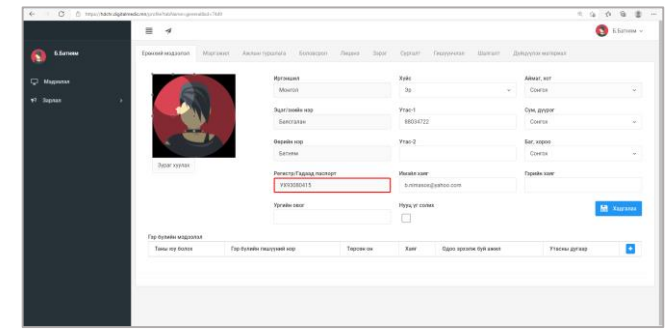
https://hitchi.digitalmedic.mn/profile/hasharun-general/id=7449

Б.Батчимэг

Б.Батчимэг

Мэдээлэл

Зөрлөг

Ерөнхий мэдээлэл | Мэргэжил | Ажлын туршлага | Боловсрол | Лиценз | Зэрэг | Сургалт | Гавьяа шагнал | Шалгалт | Дэлгэрэнгүй материал

Зураг хуулах

Иргэншил
Монгол

Хүйс
Эм

Аймаг, хот
Сонгох

Эцэг/эхийн нэр
Балгаслан

Утас-1
88034722

Сум, дүүрэг
Сонгох

Өөрийн нэр
Батчимэг

Утас-2

Баг, хороо
Сонгох

Регистр/Гадаад паспорт
УХ93080415

Имэйл хаяг
b.nimasss@yahoo.com

Гэрийн хаяг

Ургийн овог

Нууц үг солих

Хадгалах

Гэр бүлийн мэдээлэл

| Таны юу болох | Гэр бүлийн гишүүний нэр | Төрсөн он | Хаяг | Одоо эрхэлж буй ажил | Утасны дугаар |
|---|---|---|---|---|---|